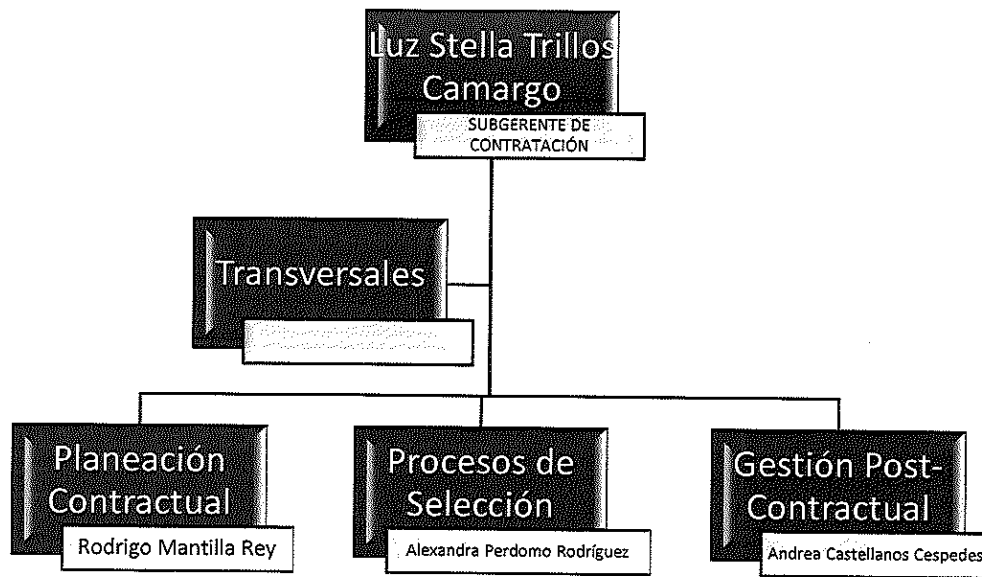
Luz Stella Trillos Camargo

SUBGERENTE DE CONTRATACIÓN

Transversales

Planeación Contractual

Rodrigo Mantilla Rey

Procesos de Selección

Alexandra Perdomo Rodríguez

Gestión Post-Contractual

Andrea Castellanos Cespedes